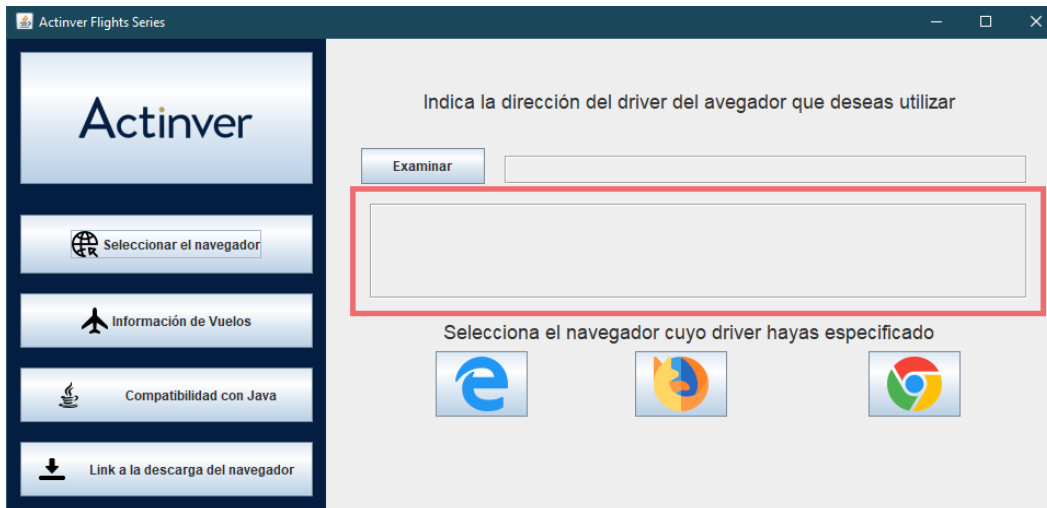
Actinver Flights Series

Actinver

Seleccionar el navegador

Información de Vuelos

Compatibilidad con Java

Link a la descarga del navegador

Indica la dirección del driver del avegador que deseas utilizar

Examinar

Selecciona el navegador cuyo driver hayas especificado